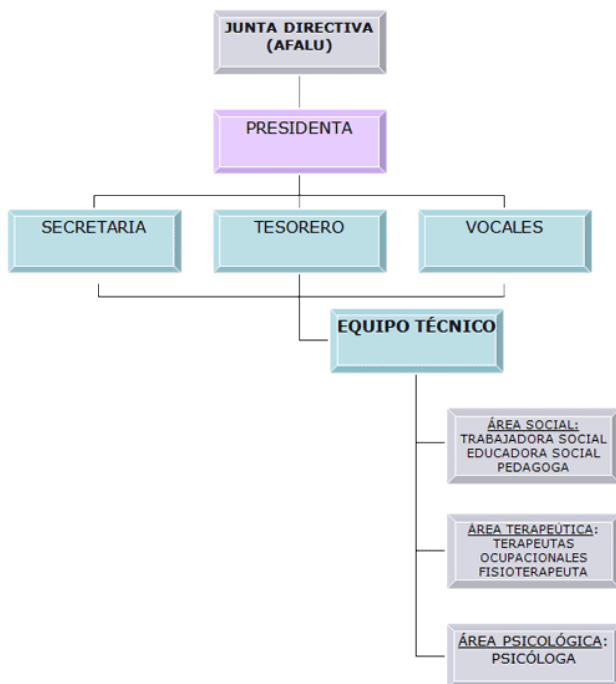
JUNTA DIRECTIVA (AFALU)

PRESIDENTA

SECRETARIA

TESORERO

VOCALES

EQUIPO TÉCNICO

ÁREA SOCIAL:
TRABAJADORA SOCIAL
EDUCADORA SOCIAL
PEDAGOGA

ÁREA TERAPEÚTICA:
TERAPEUTAS
OCUPACIONALES
FISIOTERAPEUTA

ÁREA PSICOLÓGICA:
PSICÓLOGA